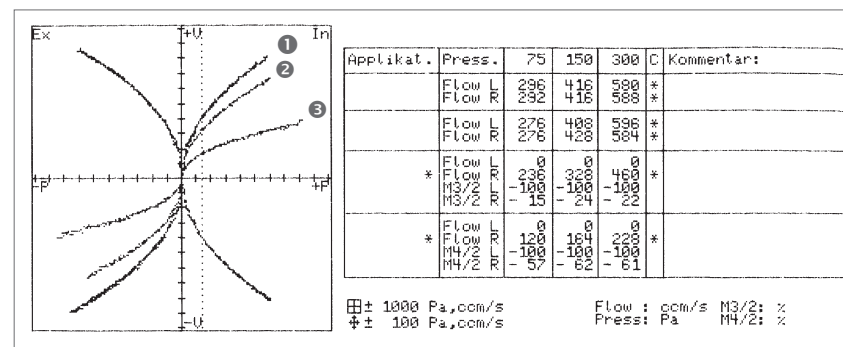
Ex
+V
In
❶
❷
❸
-P
+P
-V

| Applikat. | Press. | 75 | 150 | 300 | C | Kommentar: |
|---|---|---|---|---|---|---|
| | Flow L<br>Flow R | 296<br>292 | 416<br>416 | 580<br>588 | *<br>* | |
| | Flow L<br>Flow R | 276<br>276 | 408<br>428 | 596<br>584 | *<br>* | |
| * | Flow L<br>Flow R<br>M3/2 L<br>M3/2 R | 0<br>236<br>-100<br>- 15 | 0<br>328<br>-100<br>- 24 | 0<br>460<br>-100<br>- 22 | * | |
| * | Flow L<br>Flow R<br>M4/2 L<br>M4/2 R | 0<br>120<br>-100<br>- 57 | 0<br>164<br>-100<br>- 62 | 0<br>228<br>-100<br>- 61 | * | |

⊞± 1000 Pa,ccm/s
╪± 100 Pa,ccm/s

Flow : ccm/s M3/2: %
Press: Pa M4/2: %